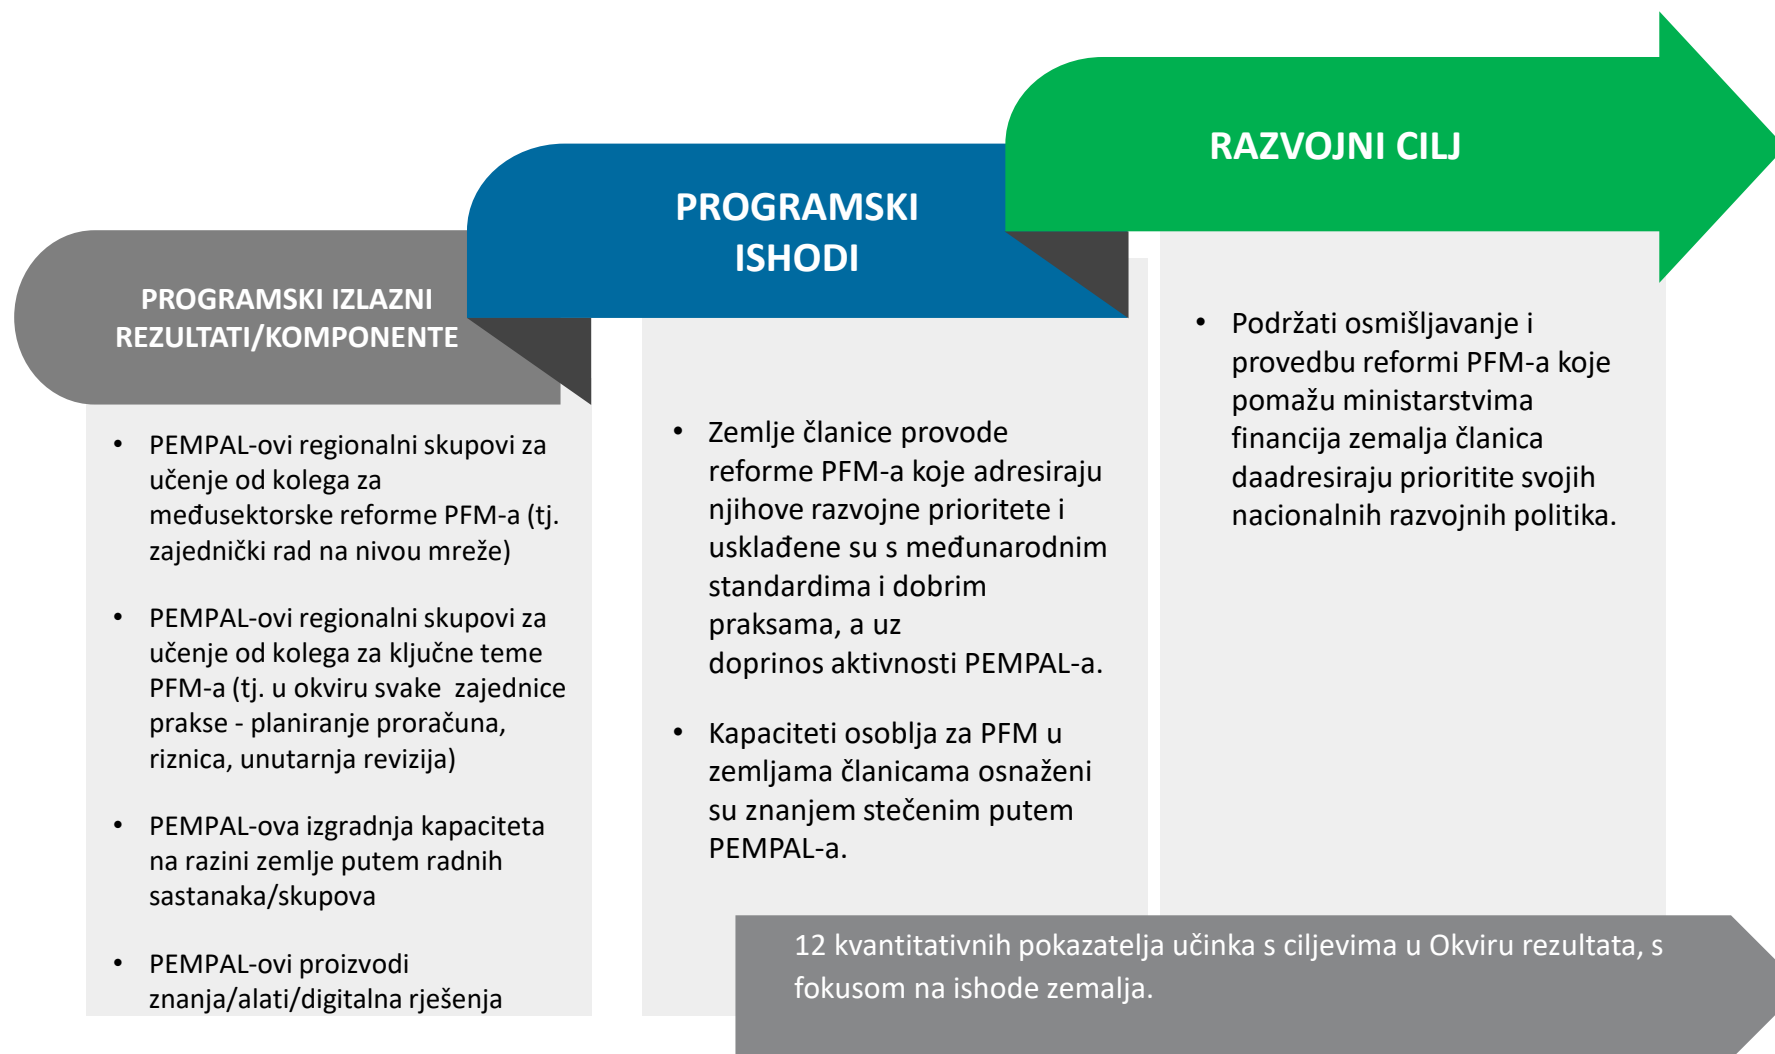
PROGRAMSKI IZLAZNI REZULTATI/KOMPONENTE

- PEMPAL-ovi regionalni skupovi za učenje od kolega za međusektorske reforme PFM-a (tj. zajednički rad na nivou mreže)
- PEMPAL-ovi regionalni skupovi za učenje od kolega za ključne teme PFM-a (tj. u okviru svake zajednice prakse - planiranje proračuna, riznica, unutarnja revizija)
- PEMPAL-ova izgradnja kapaciteta na razini zemlje putem radnih sastanaka/skupova
- PEMPAL-ovi proizvodi znanja/alati/digitalna rješenja

PROGRAMSKI ISHODI

- Zemlje članice provode reforme PFM-a koje adresiraju njihove razvojne prioritete i usklađene su s međunarodnim standardima i dobrim praksama, a uz doprinos aktivnosti PEMPAL-a.
- Kapaciteti osoblja za PFM u zemljama članicama osnaženi su znanjem stečenim putem PEMPAL-a.

RAZVOJNI CILJ

- Podržati osmišljavanje i provedbu reformi PFM-a koje pomažu ministarstvima financija zemalja članica daadresiraju prioritite svojih nacionalnih razvojnih politika.

12 kvantitativnih pokazatelja učinka s ciljevima u Okviru rezultata, s fokusom na ishode zemalja.